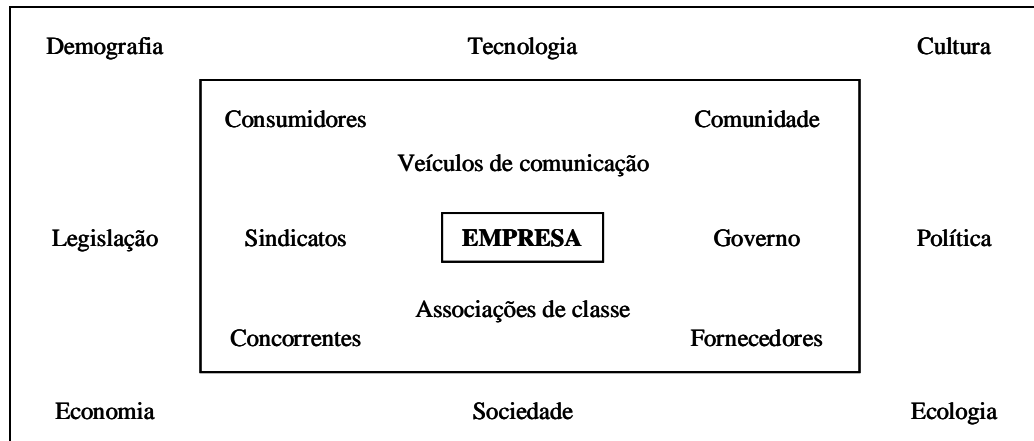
Demografia

Tecnologia

Cultura

Consumidores

Comunidade

Veículos de comunicação

Legislação

Sindicatos

EMPRESA

Governo

Política

Associações de classe

Concorrentes

Fornecedores

Economia

Sociedade

Ecologia